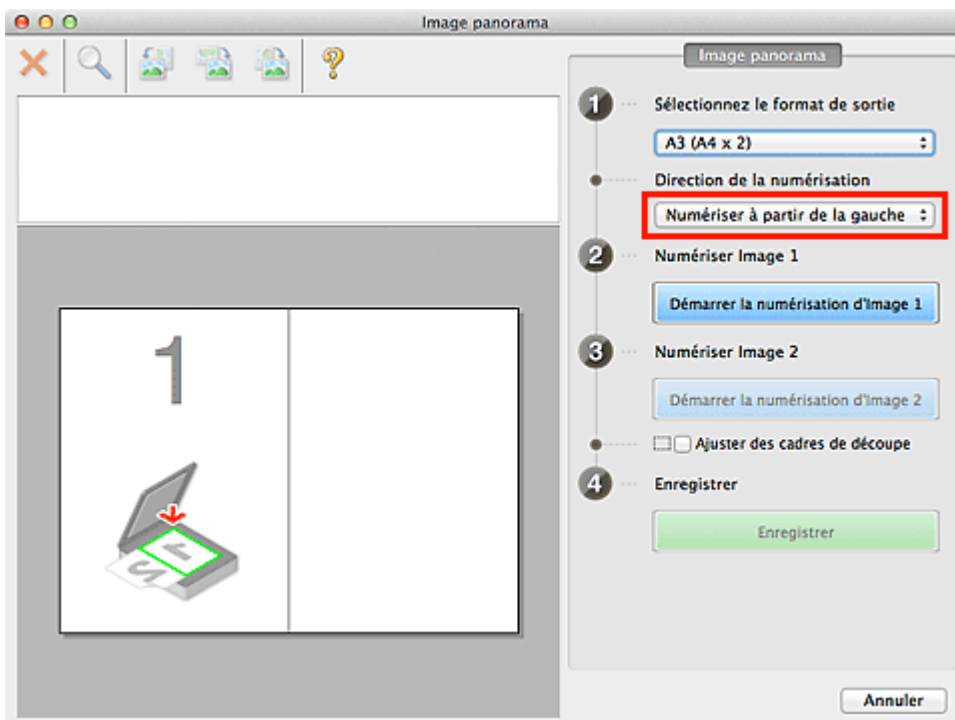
Image panorama

Image panorama

1 Sélectionnez le format de sortie

A3 (A4 x 2)

Direction de la numérisation

Numériser à partir de la gauche

2 Numériser Image 1

Démarrer la numérisation d'Image 1

3 Numériser Image 2

Démarrer la numérisation d'Image 2

Ajuster des cadres de découpe

4 Enregistrer

Enregistrer

1

Annuler